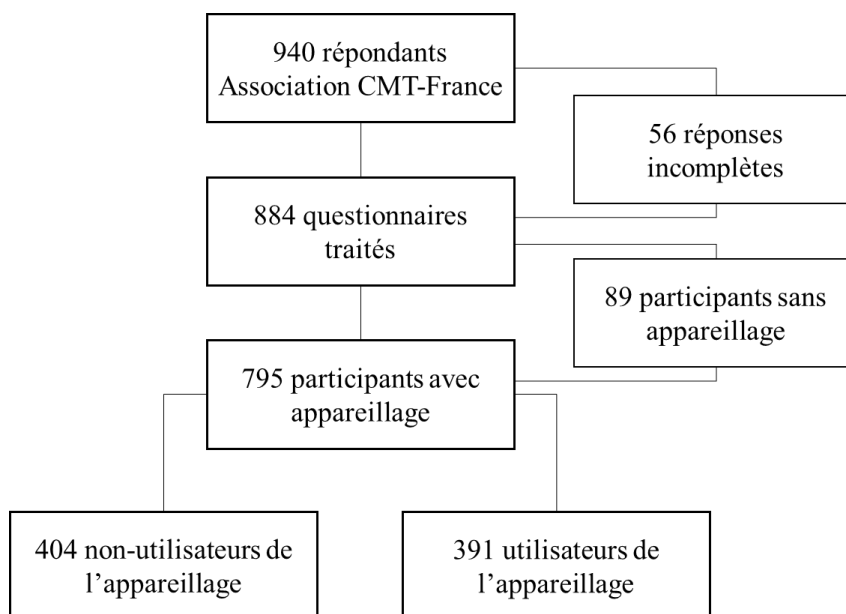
940 répondants
Association CMT-France

56 réponses
incomplètes

884 questionnaires
traités

89 participants sans
appareillage

795 participants avec
appareillage

404 non-utilisateurs de
l'appareillage

391 utilisateurs de
l'appareillage